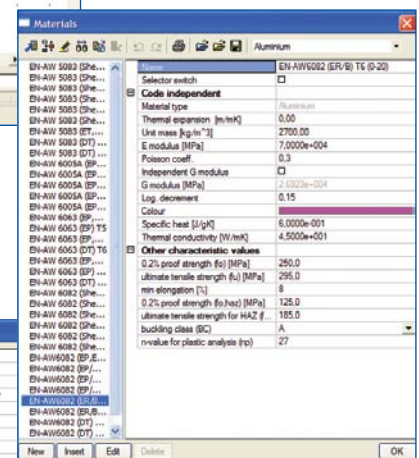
Materials

Aluminium

EN-AW 5083 (She...
EN-AW 5083 (She...
EN-AW 5083 (She...
EN-AW 5083 (She...
EN-AW 5083 (She...
EN-AW 5083 (She...
EN-AW 5083 (ET,...
EN-AW 5083 (DT) ...
EN-AW 5083 (DT) ...
EN-AW 6005A (EP...
EN-AW 6005A (EP...
EN-AW 6005A (EP...
EN-AW 6005A (EP...
EN-AW 6005A (EP...
EN-AW 6063 (EP,...
EN-AW 6063 (EP) T5
EN-AW 6063 (DT) T6
EN-AW 6063 (EP,...
EN-AW 6063 (EP) ...
EN-AW 6063 (DT) ...
EN-AW 6082 (She...
EN-AW 6082 (She...
EN-AW 6082 (She...
EN-AW 6082 (She...
EN-AW 6082 (She...
EN-AW 6082 (She...
EN-AW6082 (EP,E...
EN-AW6082 (EP/...
EN-AW6082 (EP/...
EN-AW6082 (EP/...
EN-AW6082 (ER/B)...
EN-AW6082 (ER/B...
EN-AW6082 (DT) ...
EN-AW6082 (DT) ...

| Name | EN-AW6082 (ER/B) T6 (0-20) |
|---|---|
| Selector switch | ☐ |
| **Code independent** | |
| Material type | Aluminium |
| Thermal expansion [m/mK] | 0,00 |
| Unit mass [kg/m^3] | 2700,00 |
| E modulus [MPa] | 7,0000e+004 |
| Poisson coeff. | 0,3 |
| Independent G modulus | ☐ |
| G modulus [MPa] | 2,6923e+004 |
| Log. decrement | 0,15 |
| Colour | |
| Specific heat [J/gK] | 6,0000e-001 |
| Thermal conductivity [W/mK] | 4,5000e+001 |
| **Other characteristic values** | |
| 0.2% proof strength (fo) [MPa] | 250,0 |
| ultimate tensile strength (fu) [MPa] | 295,0 |
| min elongation [%] | 8 |
| 0.2% proof strength (fo,haz) [MPa] | 125,0 |
| ultimate tensile strength for HAZ (f... | 185,0 |
| buckling class (BC) | A |
| n-value for plastic analysis (np) | 27 |

New Insert Edit Delete OK